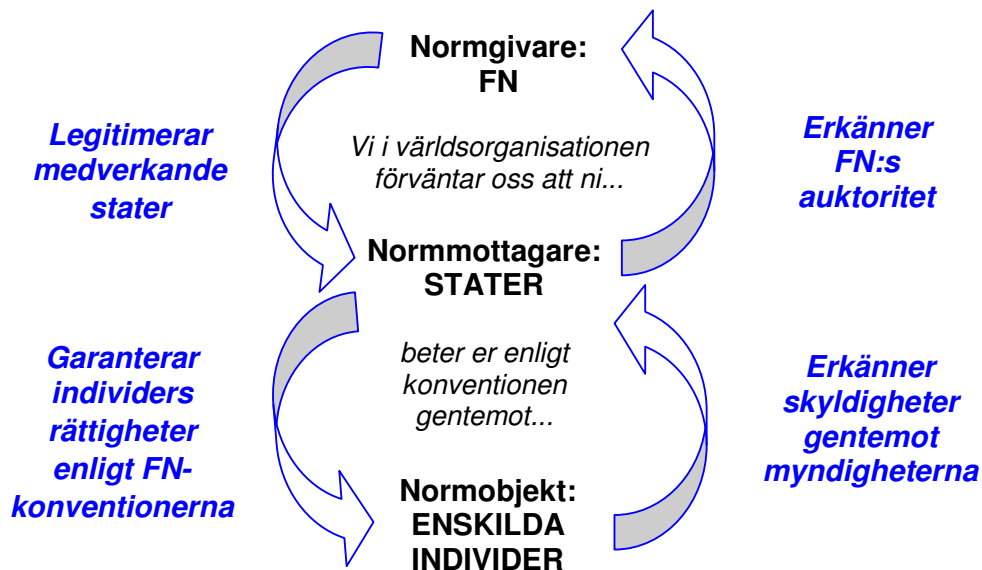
Normgivare:
FN

Legitimerar medverkande stater

Vi i världsorganisationen förväntar oss att ni...

Erkänner FN:s auktoritet

Normmottagare:
STATER

Garanterar individers rättigheter enligt FN-konventionerna

beter er enligt konventionen gentemot...

Erkänner skyldigheter gentemot myndigheterna

Normobjekt:
ENSKILDA
INDIVIDER